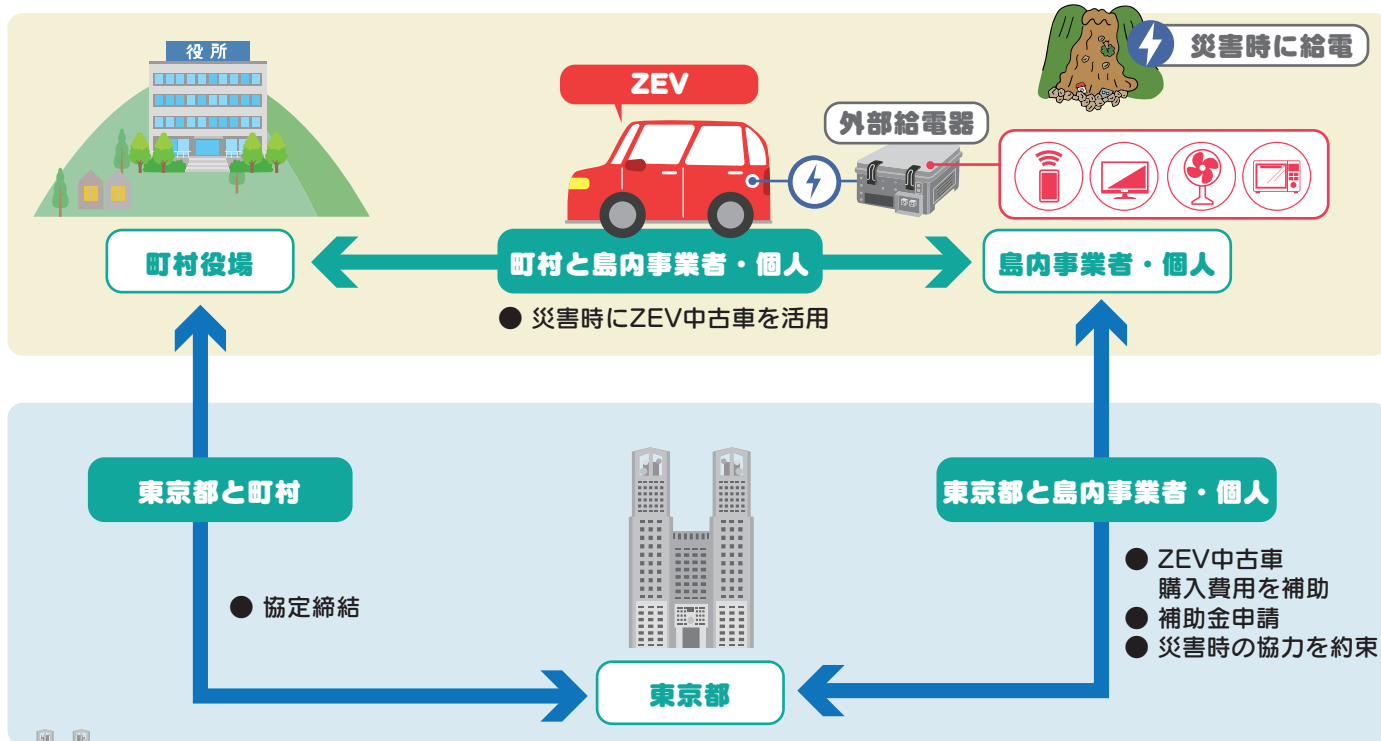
役所

ZEV

災害時に給電

外部給電器

町村役場

町村と島内事業者・個人

島内事業者・個人

● 災害時にZEV中古車を活用

東京都と町村

東京都と島内事業者・個人

● ZEV中古車購入費用を補助
● 補助金申請
● 災害時の協力を約束

● 協定締結

東京都